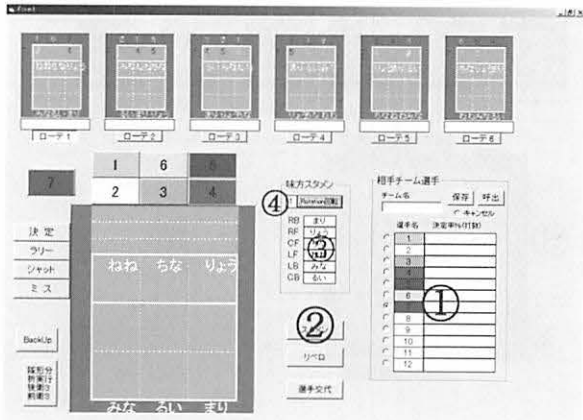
ローテ1　ローテ2　ローテ3　ローテ4　ローテ5　ローテ6

1　6　5
2　3　4
7

決 定
ラリー
シャット
ミ ス

BackUp

ねね　ちな　りょう
みな　るい　まり

④
味方スタメン
Rotation回転
RB まり
RF りょう
CF ③
LF ちな
LB みな
CB るい

②
スタメン
リベロ
選手交代

相手チーム選手
チーム名
保存　呼出
キャンセル
選手名　決定率(%)(計数)
1
2
3
4
5
6
7
8
9
10
11
12
①